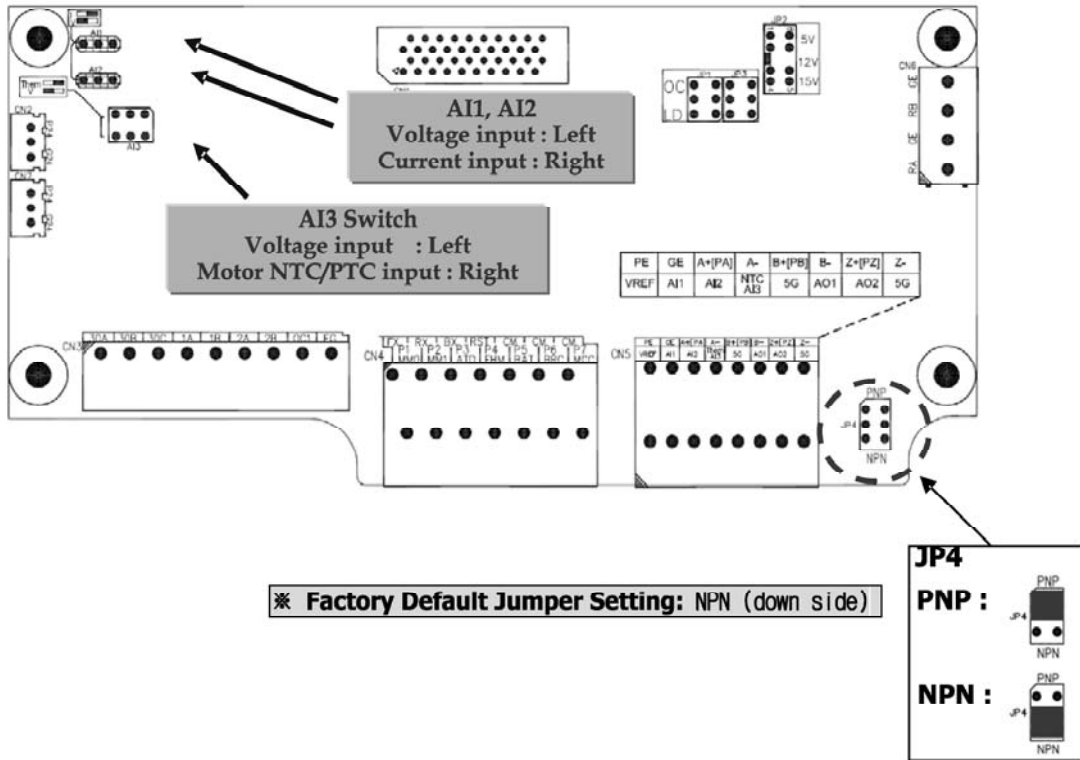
AI1
AI2
AI3
CN2
CN7
JP2
5V
12V
15V
OC
LD
CN8
RA
RB
RC

AI1, AI2
Voltage input : Left
Current input : Right

AI3 Switch
Voltage input : Left
Motor NTC/PTC input : Right

| PE | GE | A+[PA] | A- | B+[PB] | B- | Z+[PZ] | Z- |
|---|---|---|---|---|---|---|---|
| VREF | AI1 | AI2 | NTC AI3 | 5G | AO1 | AO2 | 5G |

CN3
10A 10B 10C 1A 1B 2A 2B OC1 EG
CN4
FX TX RX BX RST CM CM CM
P1 P2 P3 P4 P5 P6 P7
CN5
PE GE A+[PA] A- B+[PB] B- Z+[PZ] Z-
VREF AI1 AI2 AI3 5G AO1 AO2 5G
PNP
JP4
NPN

※ Factory Default Jumper Setting: NPN (down side)

JP4
PNP :
PNP
JP4
NPN
NPN :
PNP
JP4
NPN